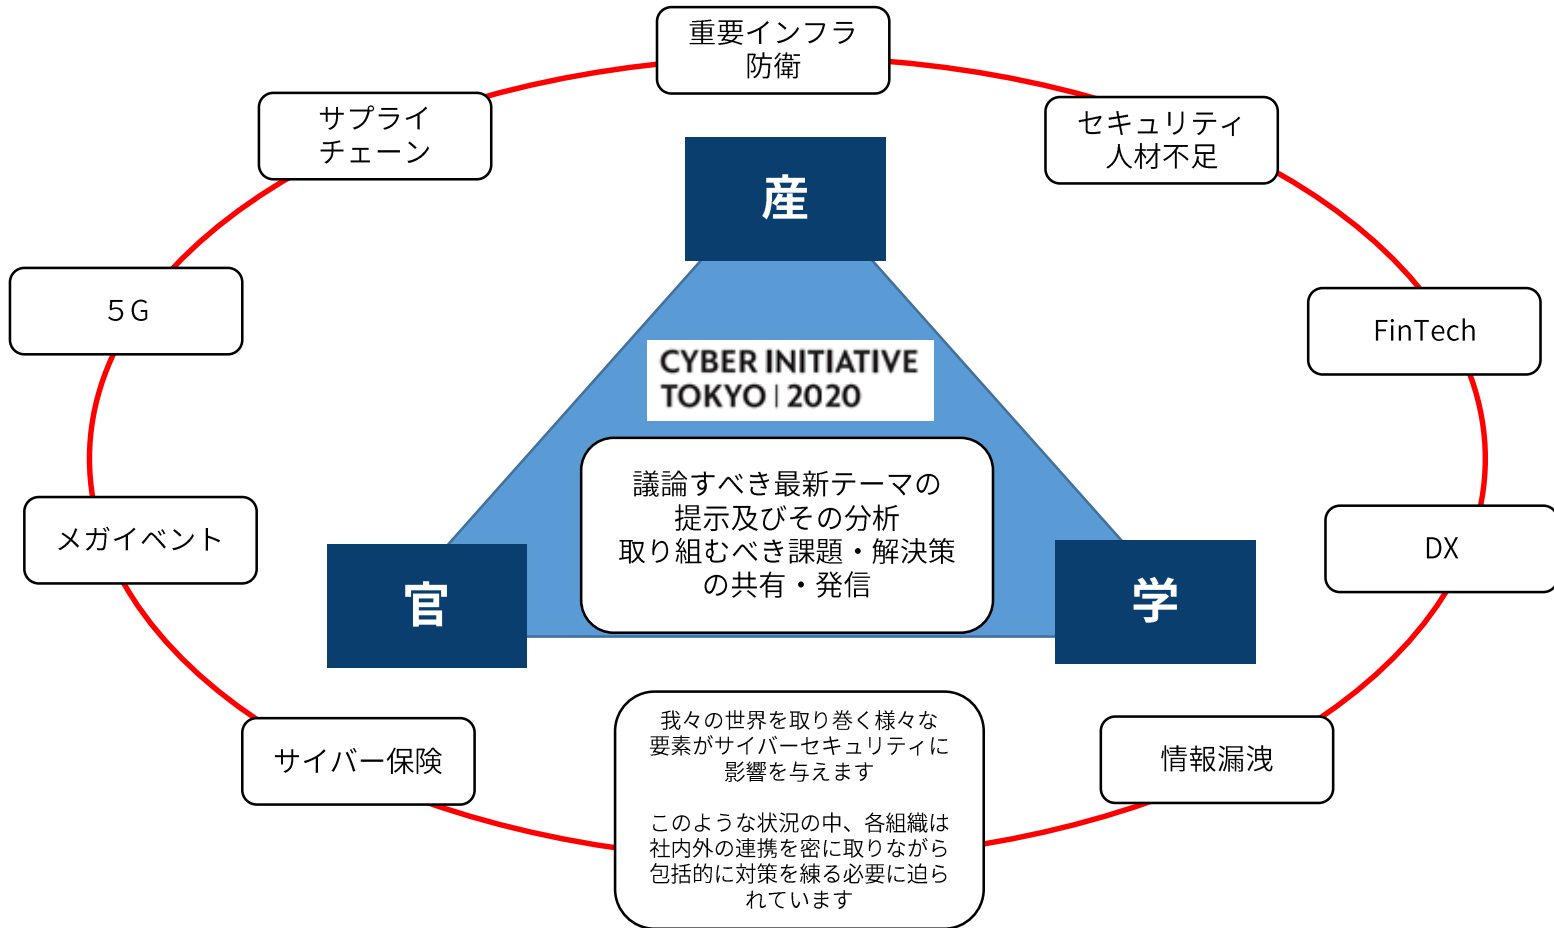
重要インフラ
防衛

サプライ
チェーン

セキュリティ
人材不足

産

5G

FinTech

CYBER INITIATIVE
TOKYO | 2020

議論すべき最新テーマの
提示及びその分析
取り組むべき課題・解決策
の共有・発信

メガイベント

DX

官

学

サイバー保険

我々の世界を取り巻く様々な
要素がサイバーセキュリティに
影響を与えます

このような状況の中、各組織は
社内外の連携を密に取りながら
包括的に対策を練る必要に迫ら
れています

情報漏洩